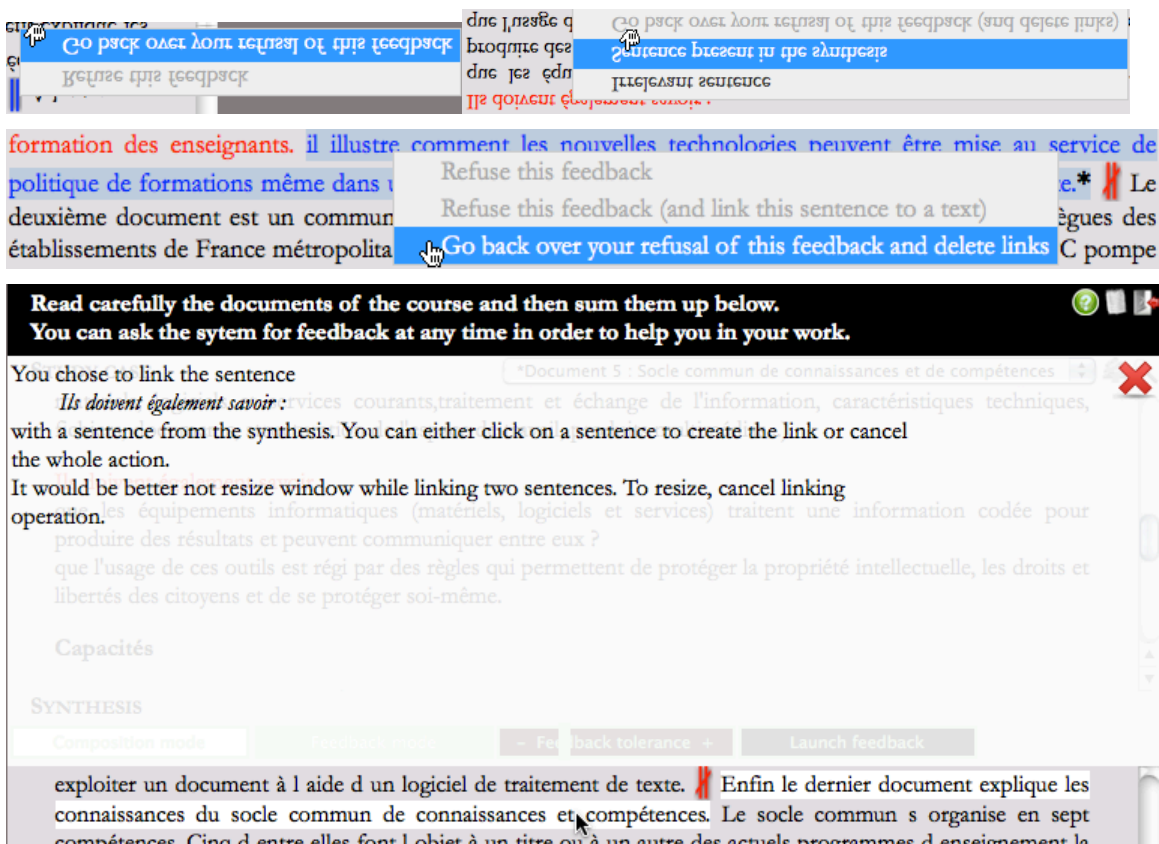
Go back over your refusal of this feedback
Refuse this feedback

que l'usage d
produite des
que les équ
Ils doivent également savoir :

Go back over your refusal of this feedback (and delete links)
Sentence present in the synthesis
Irrelevant sentence

formation des enseignants. il illustre comment les nouvelles technologies peuvent être mise au service de politique de formations même dans u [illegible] te.* Le deuxième document est un commun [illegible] ègues des établissements de France métropolita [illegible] C pompe

Refuse this feedback
Refuse this feedback (and link this sentence to a text)
Go back over your refusal of this feedback and delete links

Read carefully the documents of the course and then sum them up below.
You can ask the sytem for feedback at any time in order to help you in your work.

*Document 5 : Socle commun de connaissances et de compétences

You chose to link the sentence
Ils doivent également savoir :
with a sentence from the synthesis. You can either click on a sentence to create the link or cancel the whole action.
It would be better not resize window while linking two sentences. To resize, cancel linking operation.

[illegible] rvices courants,traitement et échange de l'information, caractéristiques techniques,

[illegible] les équipements informatiques (matériels, logiciels et services) traitent une information codée pour produire des résultats et peuvent communiquer entre eux ?
que l'usage de ces outils est régi par des règles qui permettent de protéger la propriété intellectuelle, les droits et libertés des citoyens et de se protéger soi-même.

Capacités

SYNTHESIS

Composition mode
Feedback mode
– Feedback tolerance +
Launch feedback

exploiter un document à l aide d un logiciel de traitement de texte. Enfin le dernier document explique les connaissances du socle commun de connaissances et compétences. Le socle commun s organise en sept compétences. Cinq d entre elles font l objet à un titre ou à un autre des actuels programmes d enseignement la